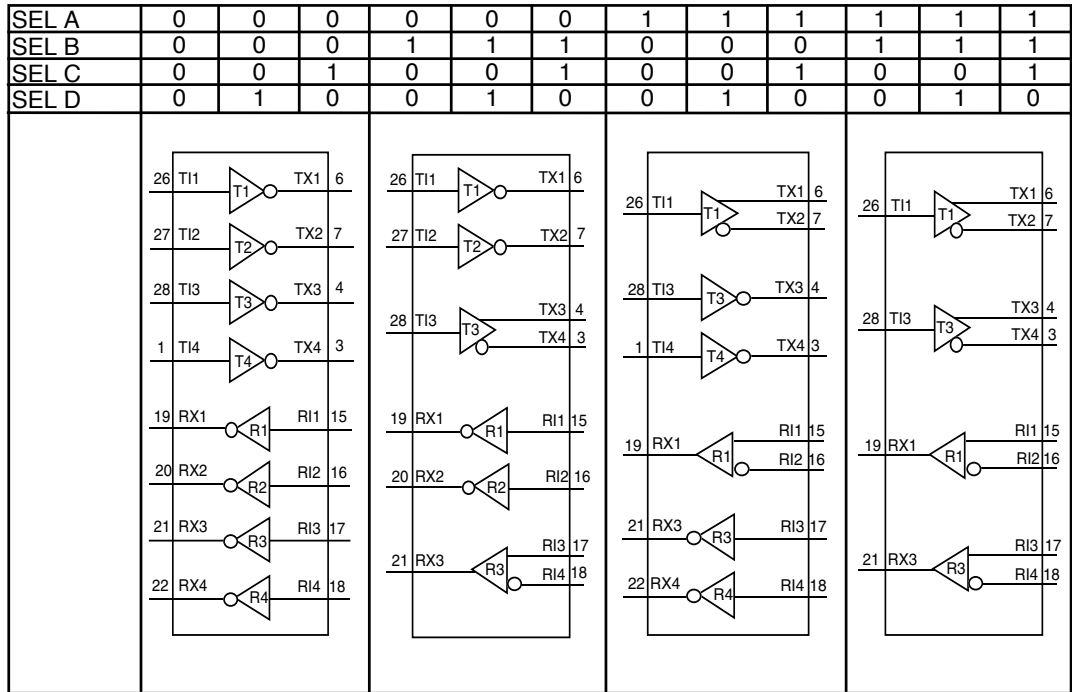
| SEL A | 0 | 0 | 0 | 0 | 0 | 0 | 1 | 1 | 1 | 1 | 1 | 1 |
|---|---|---|---|---|---|---|---|---|---|---|---|---|
| SEL B | 0 | 0 | 0 | 1 | 1 | 1 | 0 | 0 | 0 | 1 | 1 | 1 |
| SEL C | 0 | 0 | 1 | 0 | 0 | 1 | 0 | 0 | 1 | 0 | 0 | 1 |
| SEL D | 0 | 1 | 0 | 0 | 1 | 0 | 0 | 1 | 0 | 0 | 1 | 0 |

26 TI1 T1 TX1 6
27 TI2 T2 TX2 7
28 TI3 T3 TX3 4
1 TI4 T4 TX4 3
19 RX1 R1 RI1 15
20 RX2 R2 RI2 16
21 RX3 R3 RI3 17
22 RX4 R4 RI4 18

26 TI1 T1 TX1 6
27 TI2 T2 TX2 7
28 TI3 T3 TX3 4 TX4 3
19 RX1 R1 RI1 15
20 RX2 R2 RI2 16
21 RX3 R3 RI3 17 RI4 18

26 TI1 T1 TX1 6 TX2 7
28 TI3 T3 TX3 4
1 TI4 T4 TX4 3
19 RX1 R1 RI1 15 RI2 16
21 RX3 R3 RI3 17
22 RX4 R4 RI4 18

26 TI1 T1 TX1 6 TX2 7
28 TI3 T3 TX3 4 TX4 3
19 RX1 R1 RI1 15 RI2 16
21 RX3 R3 RI3 17 RI4 18